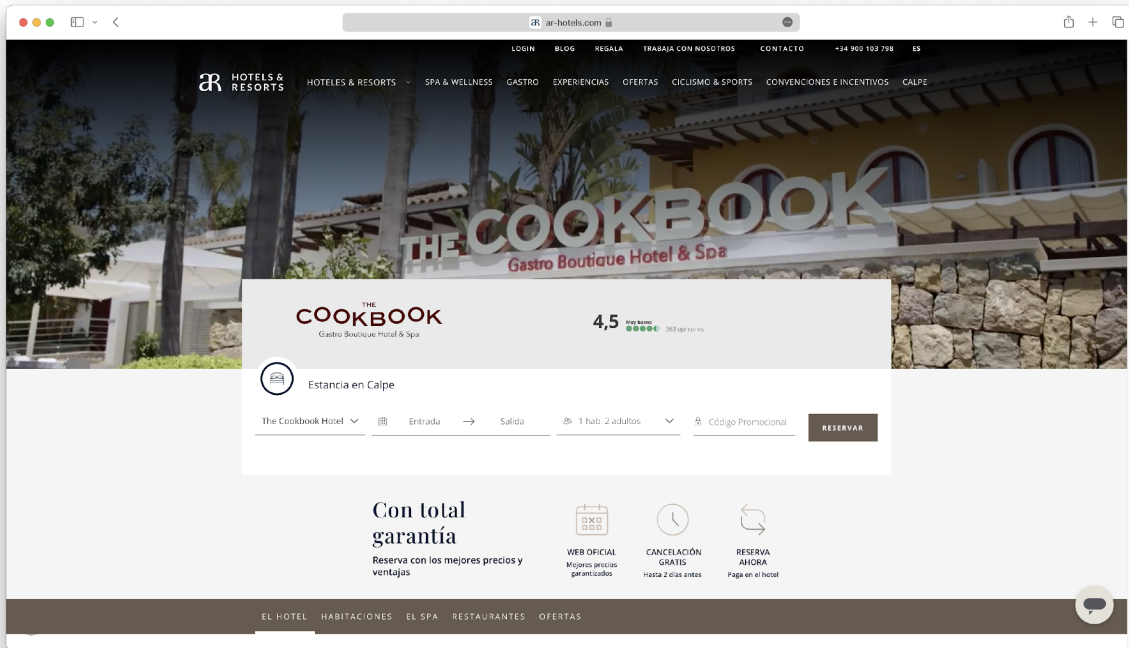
ar-hotels.com

LOGIN BLOG REGALA TRABAJA CON NOSOTROS CONTACTO +34 900 103 798 ES

aR HOTELS & RESORTS HOTELES & RESORTS SPA & WELLNESS GASTRO EXPERIENCIAS OFERTAS CICLISMO & SPORTS CONVENCIONES E INCENTIVOS CALPE

THE COOKBOOK
Gastro Boutique Hotel & Spa

THE COOKBOOK
Gastro Boutique Hotel & Spa

4,5 Muy bueno 363 opiniones

Estancia en Calpe

The Cookbook Hotel Entrada → Salida 1 hab. 2 adultos Código Promocional RESERVAR

Con total garantía
Reserva con los mejores precios y ventajas

WEB OFICIAL
Mejores precios garantizados

CANCELACIÓN GRATIS
Hasta 2 días antes

RESERVA AHORA
Paga en el hotel

EL HOTEL HABITACIONES EL SPA RESTAURANTES OFERTAS